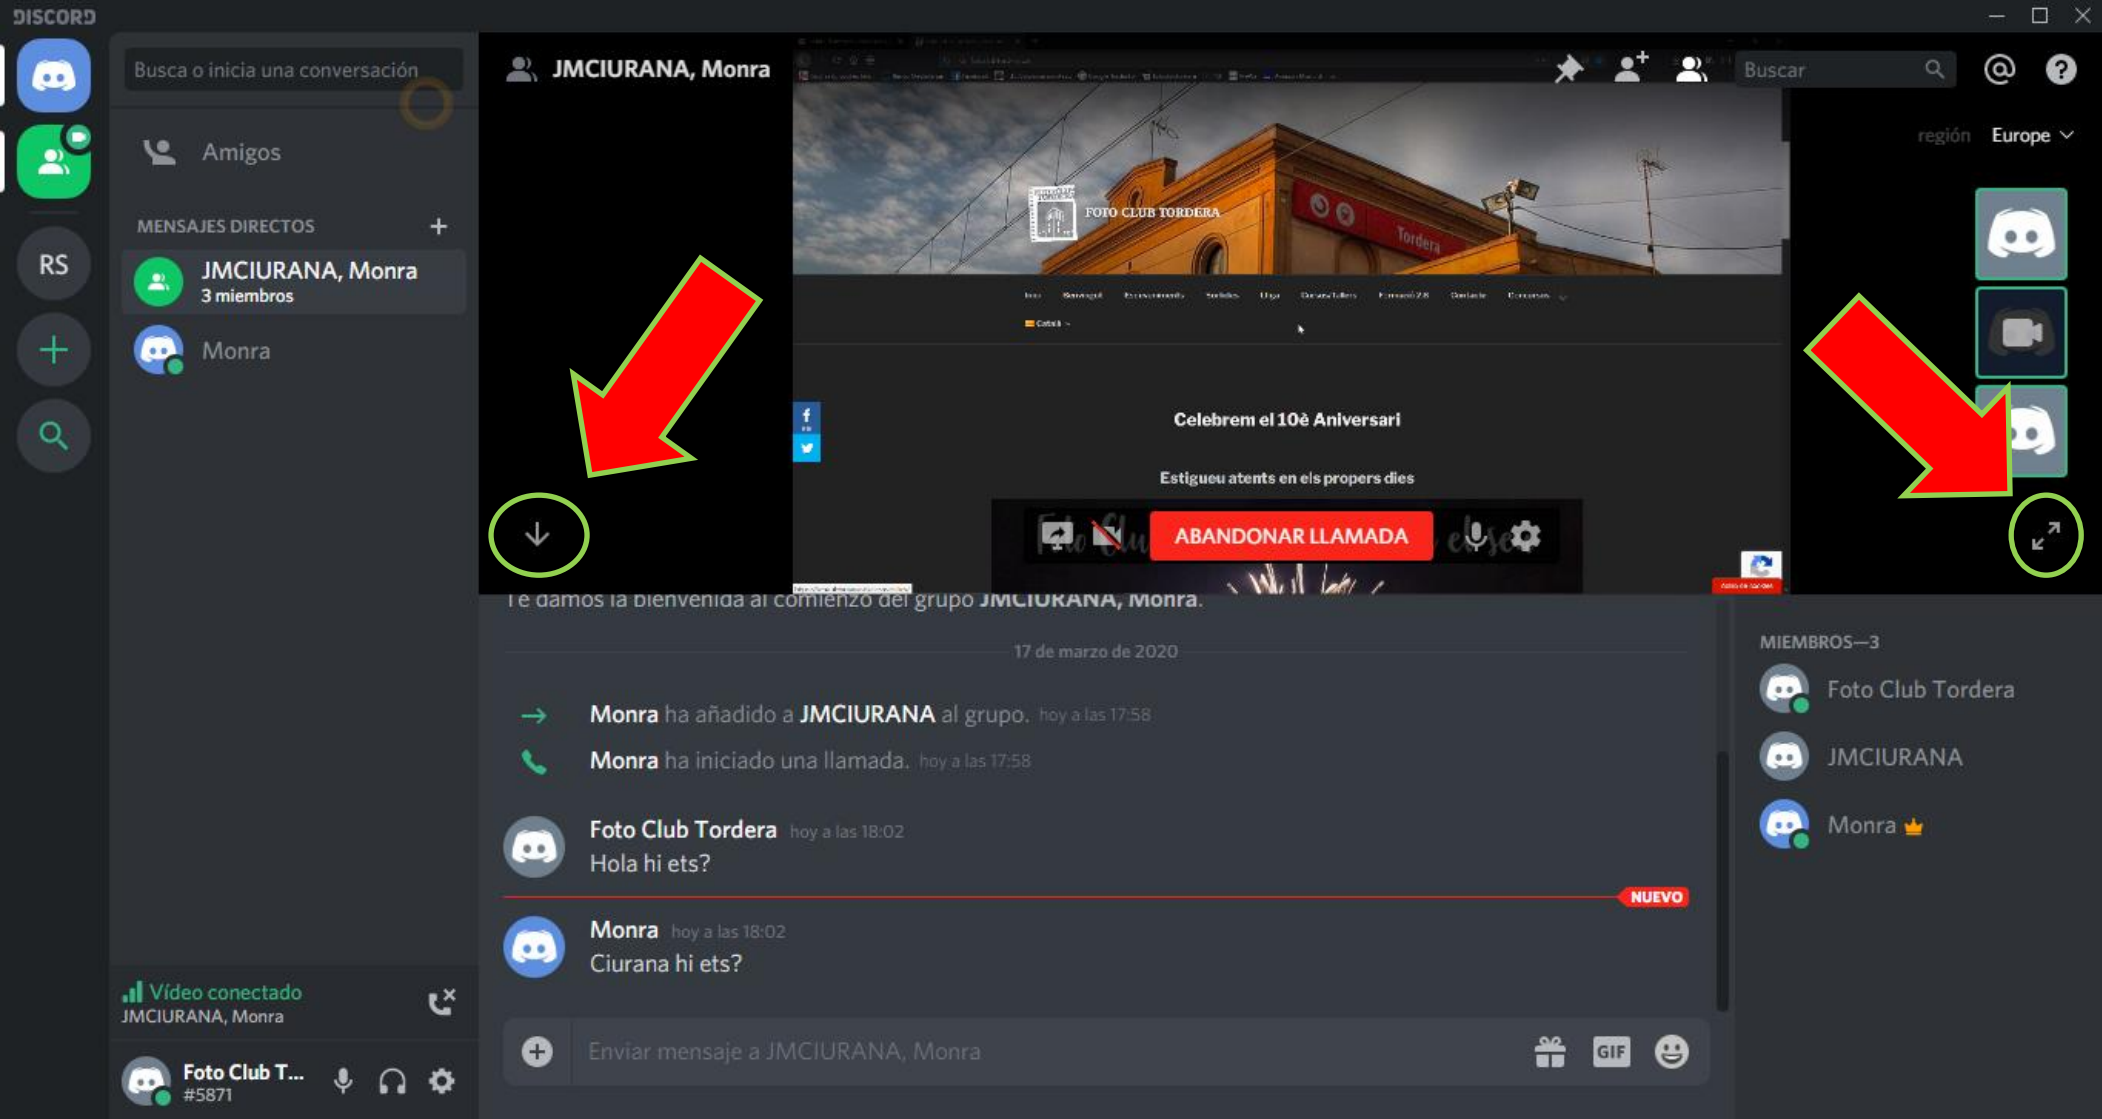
DISCORD

Busca o inicia una conversación

Amigos

MENSAJES DIRECTOS +

JMCIURANA, Monra
3 miembros

Monra

RS

JMCIURANA, Monra

Buscar

región Europe

FOTO CLUB TORDERA

Celebrem el 10è Aniversari

Estigueu atents en els propers dies

ABANDONAR LLAMADA

Te damos la bienvenida al comienzo del grupo JMCIURANA, Monra.

17 de marzo de 2020

Monra ha añadido a JMCIURANA al grupo. hoy a las 17:58

Monra ha iniciado una llamada. hoy a las 17:58

Foto Club Tordera hoy a las 18:02
Hola hi ets?

NUEVO

Monra hoy a las 18:02
Ciurana hi ets?

Enviar mensaje a JMCIURANA, Monra

GIF

MIEMBROS—3

Foto Club Tordera

JMCIURANA

Monra

Vídeo conectado
JMCIURANA, Monra

Foto Club T...
#5871